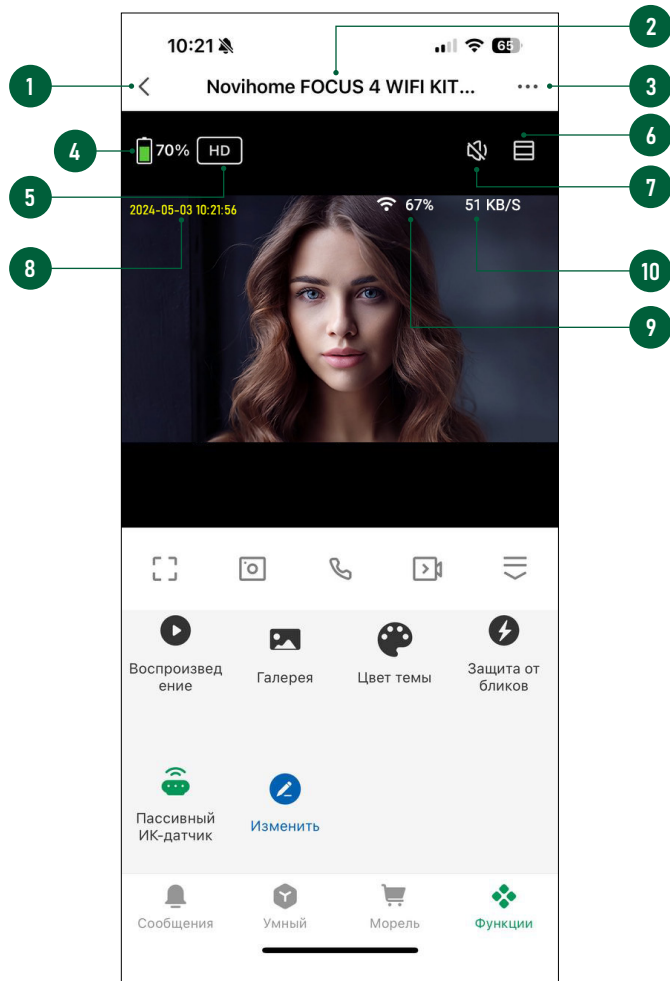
10:21
65
1
2
3
Novihome FOCUS 4 WIFI KIT...
4
70%
HD
5
6
7
2024-05-03 10:21:56
67%
51 KB/S
8
10
9

Воспроизведение
Галерея
Цвет темы
Защита от бликов
Пассивный ИК-датчик
Изменить

Сообщения
Умный
Морель
Функции